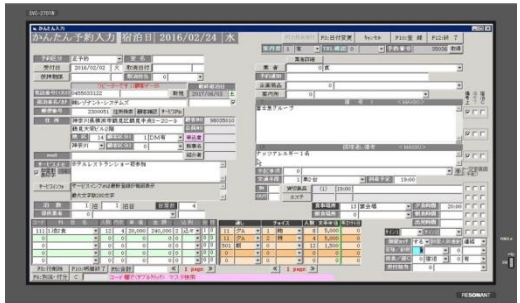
かんたん予約入力 宿泊日 2016/02/24 水

予約区分 | 正予約
受付日 | 2016/02/02 火 | 取消日付
顧客番号 | 2300001 | 住所検索 | 顧客検索
神奈川県横浜市都筑区新栄町
都筑区新栄町

ホテルレストランショー視察旅行

宿泊日 | 2016 | 1 | 泊 | 4

フリー予約 | 法人 | 合計 | 40,000

宴会 | 会場 | 日付 | 19:00

RESORMANT